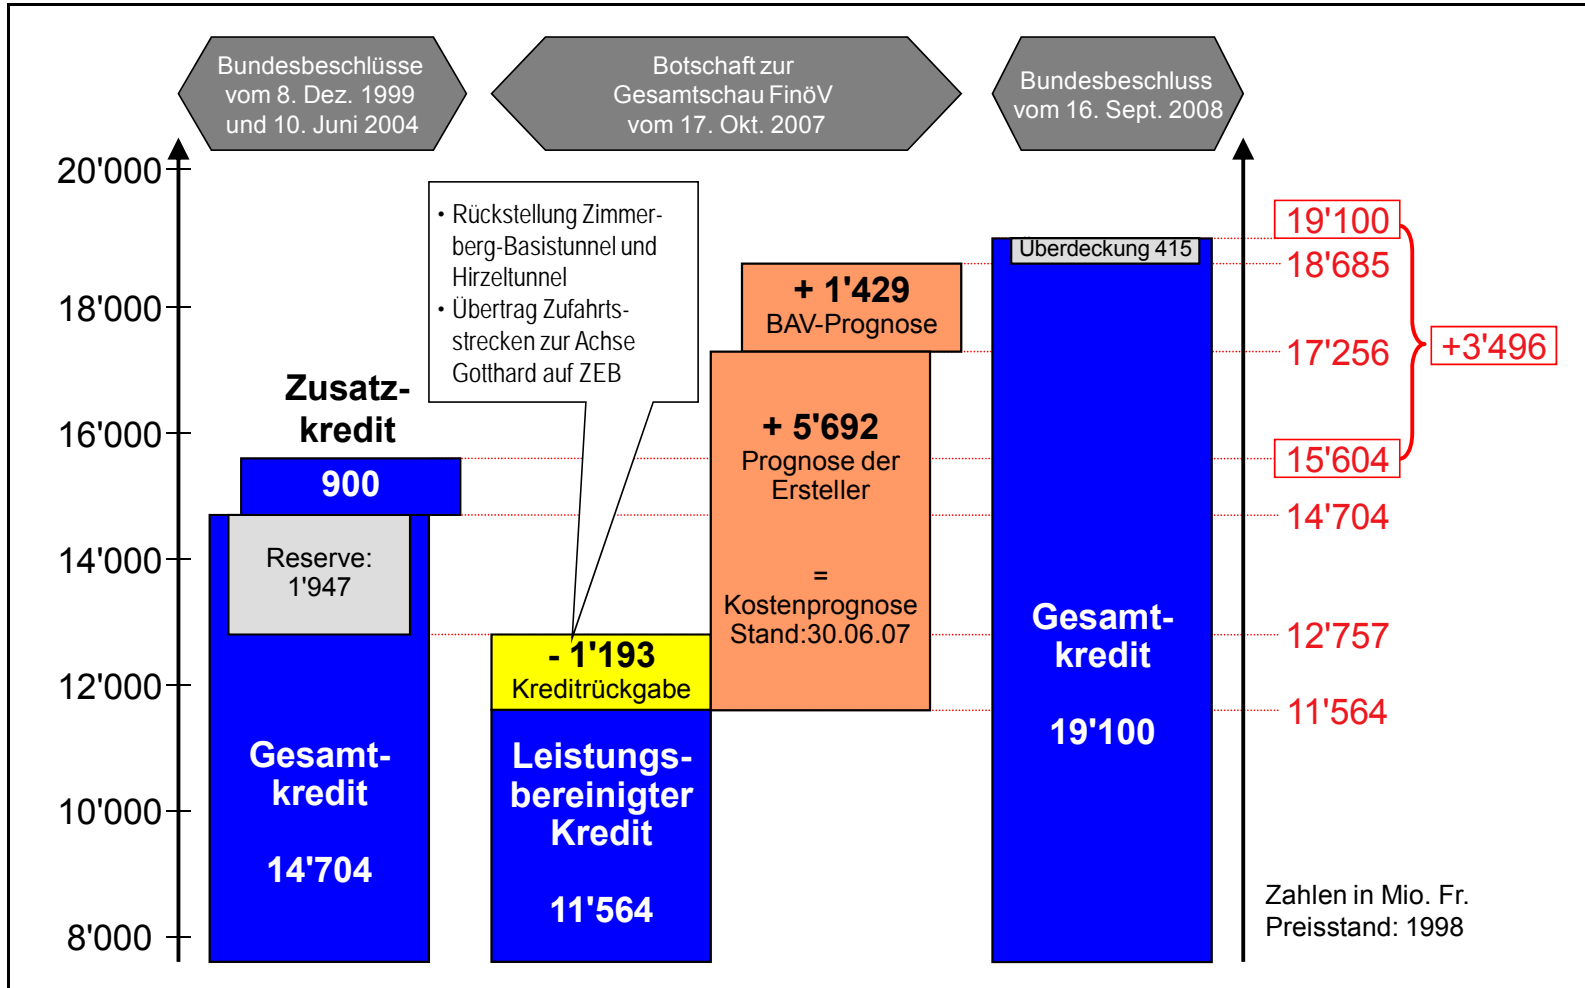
Bundesbeschlüsse vom 8. Dez. 1999 und 10. Juni 2004

Botschaft zur Gesamtschau FinöV vom 17. Okt. 2007

Bundesbeschluss vom 16. Sept. 2008

20'000

18'000

16'000

14'000

12'000

10'000

8'000

• Rückstellung Zimmerberg-Basistunnel und Hirzeltunnel
• Übertrag Zufahrtsstrecken zur Achse Gotthard auf ZEB

Zusatzkredit

900

Reserve: 1'947

Gesamtkredit

14'704

- 1'193
Kreditrückgabe

Leistungsbereinigter Kredit

11'564

+ 1'429
BAV-Prognose

+ 5'692
Prognose der Ersteller

=

Kostenprognose Stand:30.06.07

Überdeckung 415

Gesamtkredit

19'100

19'100
18'685
17'256
15'604
14'704
12'757
11'564

+3'496

Zahlen in Mio. Fr.
Preisstand: 1998